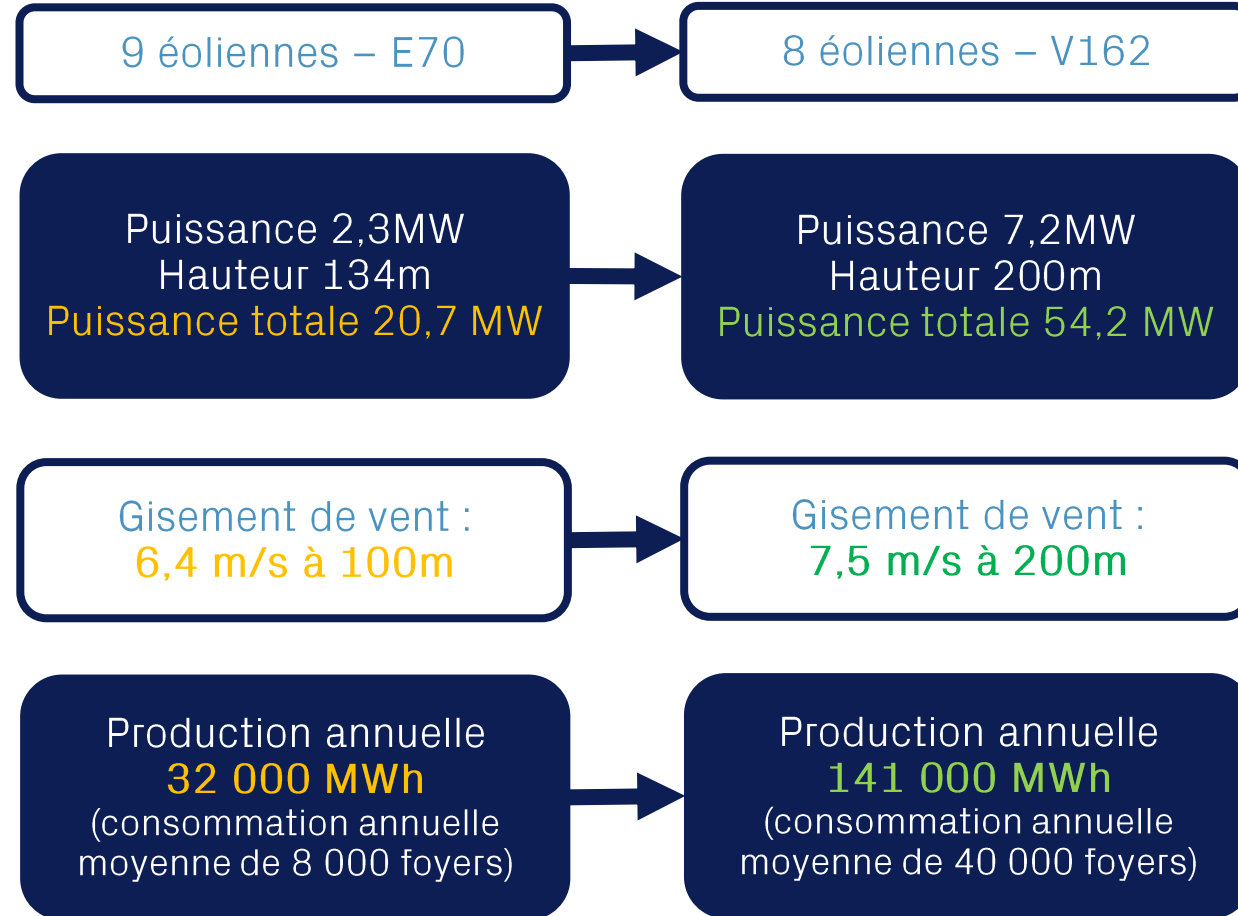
9 éoliennes – E70

8 éoliennes – V162

Puissance 2,3MW
Hauteur 134m
Puissance totale 20,7 MW

Puissance 7,2MW
Hauteur 200m
Puissance totale 54,2 MW

Gisement de vent :
6,4 m/s à 100m

Gisement de vent :
7,5 m/s à 200m

Production annuelle
32 000 MWh
(consommation annuelle moyenne de 8 000 foyers)

Production annuelle
141 000 MWh
(consommation annuelle moyenne de 40 000 foyers)